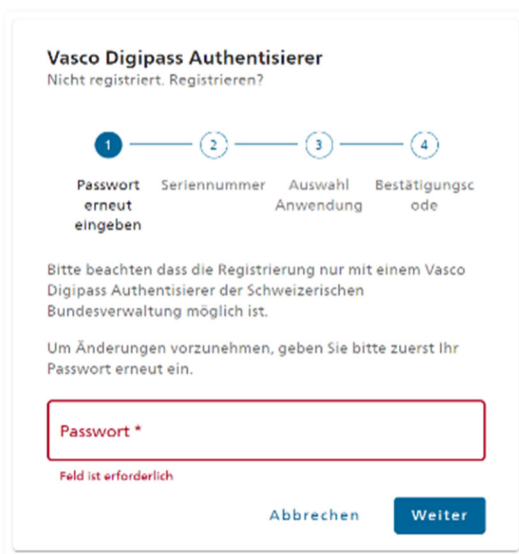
Vasco Digipass Authentisierer
Nicht registriert. Registrieren?

1 Passwort erneut eingeben
2 Seriennummer
3 Auswahl Anwendung
4 Bestätigungscode

Bitte beachten dass die Registrierung nur mit einem Vasco Digipass Authentisierer der Schweizerischen Bundesverwaltung möglich ist.

Um Änderungen vorzunehmen, geben Sie bitte zuerst Ihr Passwort erneut ein.

Passwort *

Feld ist erforderlich

Abbrechen
Weiter